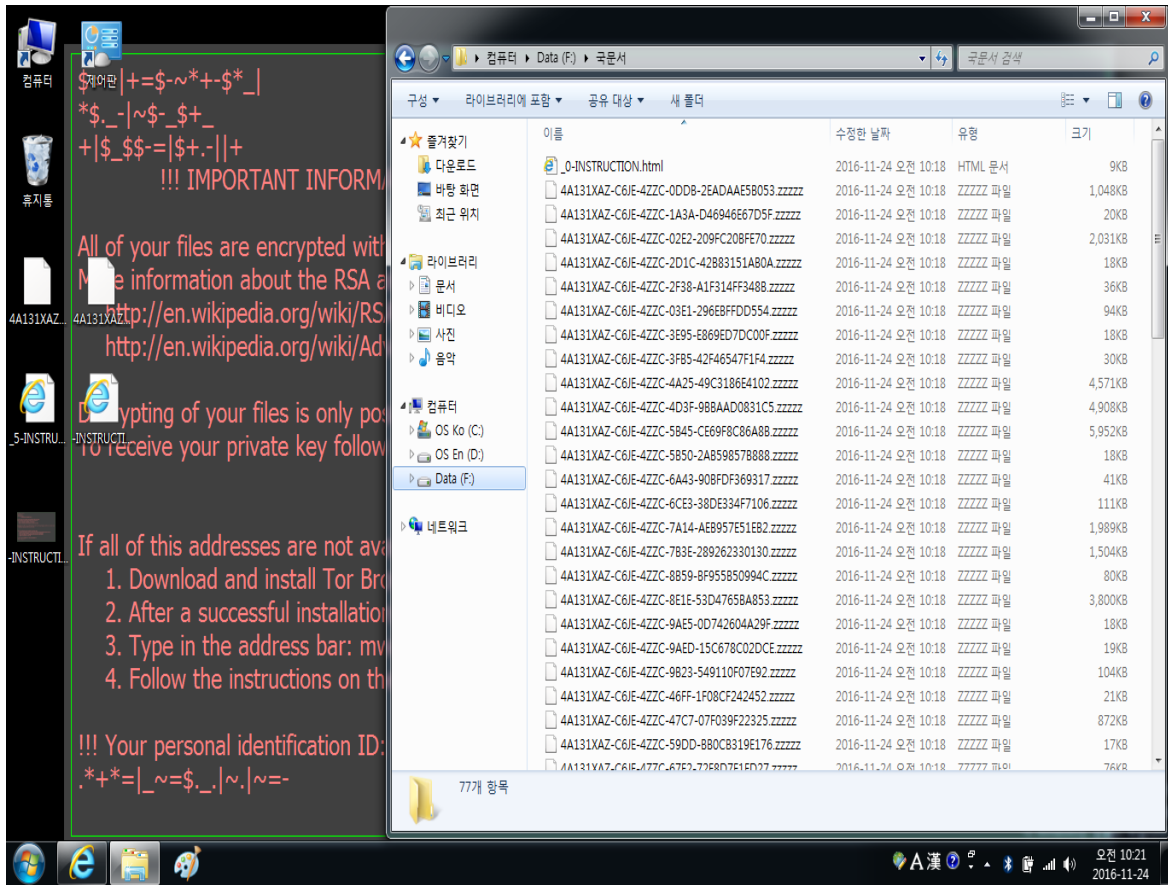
컴퓨터

제어판

휴지통

4A131XAZ...

4A131XAZ...

_5-INSTRU...

-INSTRUCTI...

-INSTRUCTI...

$*$_|+=$-~*+-$*_|
*$._-|~$-_$+_
+|$_$$-=|$+.-||+
!!! IMPORTANT INFORM

All of your files are encrypted with
More information about the RSA a
http://en.wikipedia.org/wiki/RS
http://en.wikipedia.org/wiki/Adv

Decrypting of your files is only pos
To receive your private key follow

If all of this addresses are not ava
1. Download and install Tor Bro
2. After a successful installation
3. Type in the address bar: mv
4. Follow the instructions on th

!!! Your personal identification ID:
.*+*=|_~=$._.|~.|~=-

컴퓨터 ▸ Data (F:) ▸ 국문서

국문서 검색

구성 ▾ 라이브러리에 포함 ▾ 공유 대상 ▾ 새 폴더

즐겨찾기
다운로드
바탕 화면
최근 위치

라이브러리
문서
비디오
사진
음악

컴퓨터
OS Ko (C:)
OS En (D:)
Data (F:)

네트워크

| 이름 | 수정한 날짜 | 유형 | 크기 |
|---|---|---|---|
| _0-INSTRUCTION.html | 2016-11-24 오전 10:18 | HTML 문서 | 9KB |
| 4A131XAZ-C6JE-4ZZC-0DDB-2EADAAE5B053.zzzzz | 2016-11-24 오전 10:18 | ZZZZZ 파일 | 1,048KB |
| 4A131XAZ-C6JE-4ZZC-1A3A-D46946E67D5F.zzzzz | 2016-11-24 오전 10:18 | ZZZZZ 파일 | 20KB |
| 4A131XAZ-C6JE-4ZZC-02E2-209FC20BFE70.zzzzz | 2016-11-24 오전 10:18 | ZZZZZ 파일 | 2,031KB |
| 4A131XAZ-C6JE-4ZZC-2D1C-42B83151AB0A.zzzzz | 2016-11-24 오전 10:18 | ZZZZZ 파일 | 18KB |
| 4A131XAZ-C6JE-4ZZC-2F38-A1F314FF348B.zzzzz | 2016-11-24 오전 10:18 | ZZZZZ 파일 | 36KB |
| 4A131XAZ-C6JE-4ZZC-03E1-296EBFFDD554.zzzzz | 2016-11-24 오전 10:18 | ZZZZZ 파일 | 94KB |
| 4A131XAZ-C6JE-4ZZC-3E95-E869ED7DC00F.zzzzz | 2016-11-24 오전 10:18 | ZZZZZ 파일 | 18KB |
| 4A131XAZ-C6JE-4ZZC-3FB5-42F46547F1F4.zzzzz | 2016-11-24 오전 10:18 | ZZZZZ 파일 | 30KB |
| 4A131XAZ-C6JE-4ZZC-4A25-49C3186E4102.zzzzz | 2016-11-24 오전 10:18 | ZZZZZ 파일 | 4,571KB |
| 4A131XAZ-C6JE-4ZZC-4D3F-9BBAAD0831C5.zzzzz | 2016-11-24 오전 10:18 | ZZZZZ 파일 | 4,908KB |
| 4A131XAZ-C6JE-4ZZC-5B45-CE69F8C86A8B.zzzzz | 2016-11-24 오전 10:18 | ZZZZZ 파일 | 5,952KB |
| 4A131XAZ-C6JE-4ZZC-5B50-2AB59857B888.zzzzz | 2016-11-24 오전 10:18 | ZZZZZ 파일 | 18KB |
| 4A131XAZ-C6JE-4ZZC-6A43-90BFDF369317.zzzzz | 2016-11-24 오전 10:18 | ZZZZZ 파일 | 41KB |
| 4A131XAZ-C6JE-4ZZC-6CE3-38DE334F7106.zzzzz | 2016-11-24 오전 10:18 | ZZZZZ 파일 | 111KB |
| 4A131XAZ-C6JE-4ZZC-7A14-AEB957E51EB2.zzzzz | 2016-11-24 오전 10:18 | ZZZZZ 파일 | 1,989KB |
| 4A131XAZ-C6JE-4ZZC-7B3E-289262330130.zzzzz | 2016-11-24 오전 10:18 | ZZZZZ 파일 | 1,504KB |
| 4A131XAZ-C6JE-4ZZC-8B59-BF955B50994C.zzzzz | 2016-11-24 오전 10:18 | ZZZZZ 파일 | 80KB |
| 4A131XAZ-C6JE-4ZZC-8E1E-53D4765BA853.zzzzz | 2016-11-24 오전 10:18 | ZZZZZ 파일 | 3,800KB |
| 4A131XAZ-C6JE-4ZZC-9AE5-0D742604A29F.zzzzz | 2016-11-24 오전 10:18 | ZZZZZ 파일 | 18KB |
| 4A131XAZ-C6JE-4ZZC-9AED-15C678C02DCE.zzzzz | 2016-11-24 오전 10:18 | ZZZZZ 파일 | 19KB |
| 4A131XAZ-C6JE-4ZZC-9B23-549110F07E92.zzzzz | 2016-11-24 오전 10:18 | ZZZZZ 파일 | 104KB |
| 4A131XAZ-C6JE-4ZZC-46FF-1F08CF242452.zzzzz | 2016-11-24 오전 10:18 | ZZZZZ 파일 | 21KB |
| 4A131XAZ-C6JE-4ZZC-47C7-07F039F22325.zzzzz | 2016-11-24 오전 10:18 | ZZZZZ 파일 | 872KB |
| 4A131XAZ-C6JE-4ZZC-59DD-BB0CB319E176.zzzzz | 2016-11-24 오전 10:18 | ZZZZZ 파일 | 17KB |
| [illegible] | 2016-11-24 오전 10:18 | ZZZZZ 파일 | 76KB |

77개 항목

A 漢

오전 10:21
2016-11-24